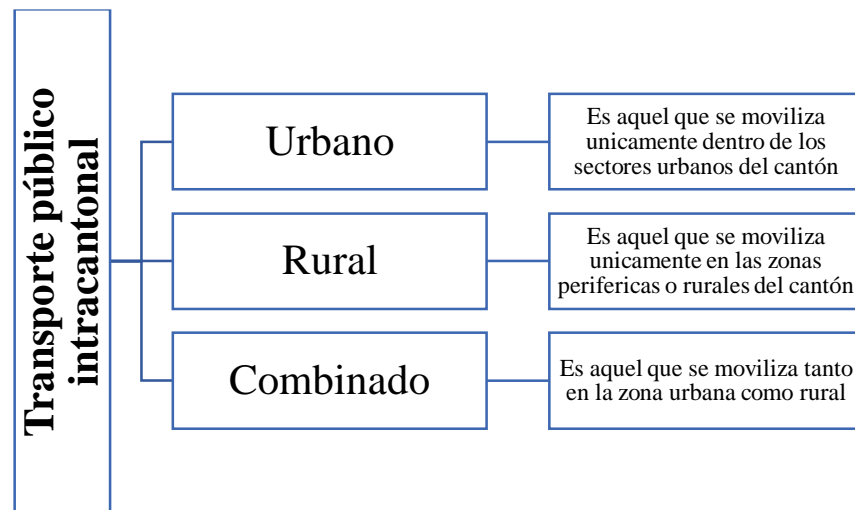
Transporte público intracantonal

Urbano

Es aquel que se moviliza unicamente dentro de los sectores urbanos del cantón

Rural

Es aquel que se moviliza unicamente en las zonas perifericas o rurales del cantón

Combinado

Es aquel que se moviliza tanto en la zona urbana como rural